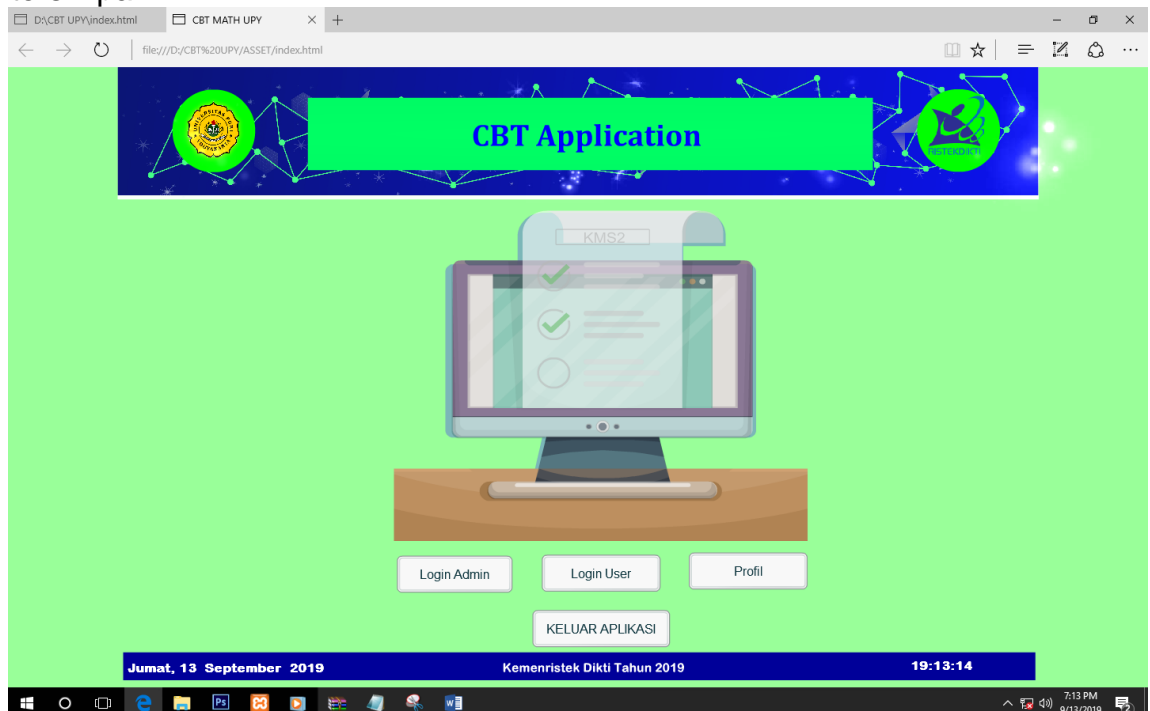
D:\CBT UPY\index.html
CBT MATH UPY
file:///D:/CBT%20UPY/ASSET/index.html

CBT Application

RISTEKDIKTI

KMS2

Login Admin
Login User
Profil
KELUAR APLIKASI

Jumat, 13 September 2019
Kemenristek Dikti Tahun 2019
19:13:14

7:13 PM
9/13/2019